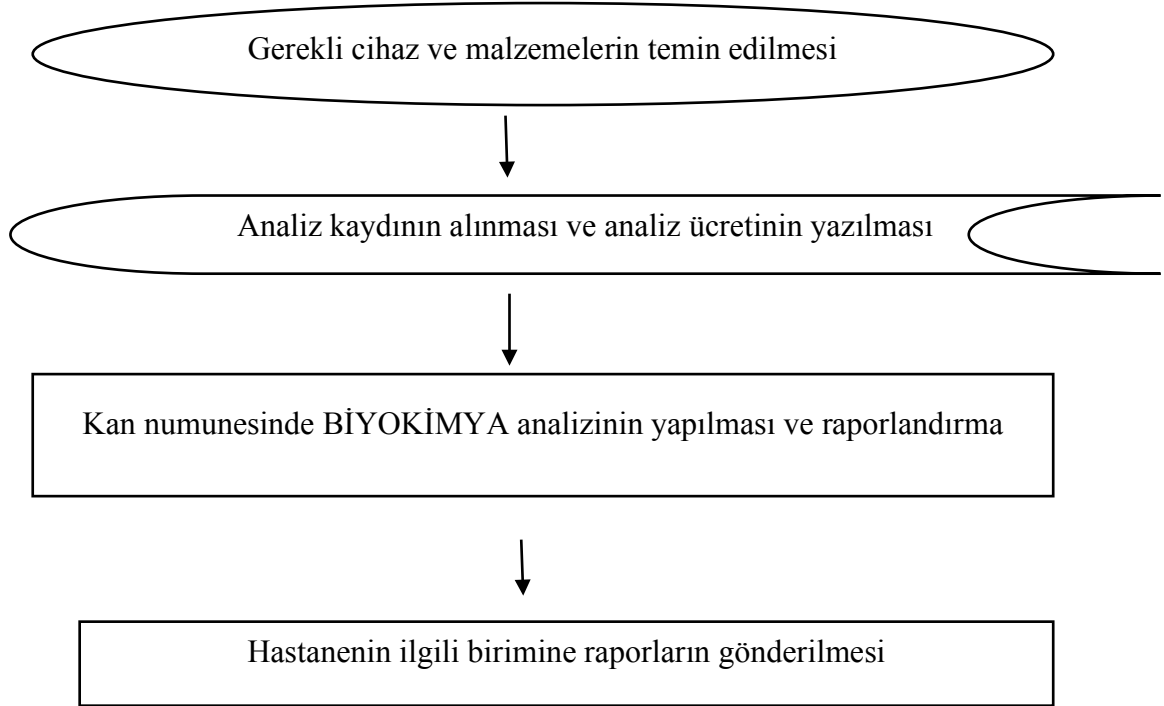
Gerekli cihaz ve malzemelerin temin edilmesi

Analiz kaydının alınması ve analiz ücretinin yazılması

Kan numunesinde BİYOKİMYA analizinin yapılması ve raporlandırma

Hastanenin ilgili birimine raporların gönderilmesi